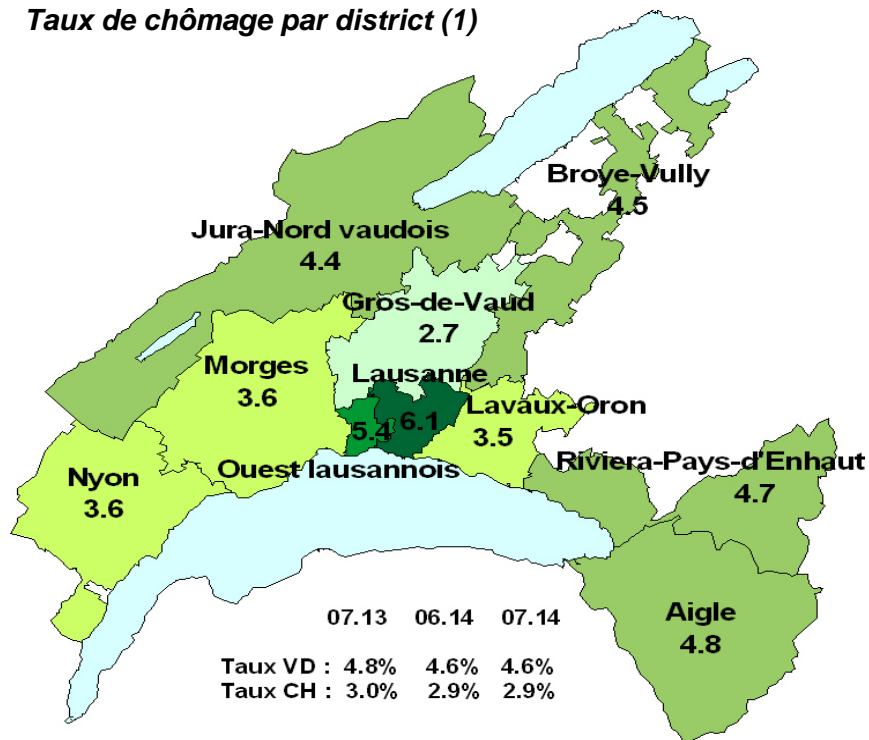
Taux de chômage par district (1)

Broye-Vully
4.5

Jura-Nord vaudois
4.4

Gros-de-Vaud
2.7

Morges
3.6

Lausanne
6.1

5.4

Lavaux-Oron
3.5

Ouest lausannois

Riviera-Pays-d'Enhaut
4.7

Nyon
3.6

Aigle
4.8

|  | 07.13 | 06.14 | 07.14 |
|---|---|---|---|
| Taux VD : | 4.8% | 4.6% | 4.6% |
| Taux CH : | 3.0% | 2.9% | 2.9% |